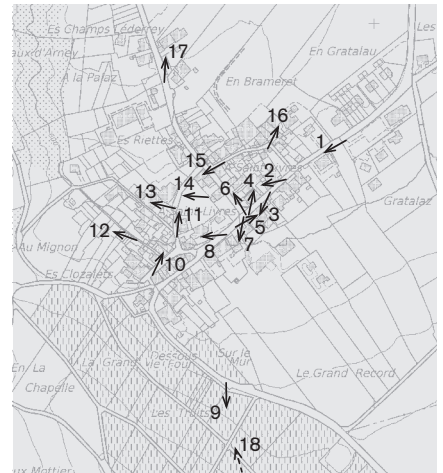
Es Champs Lederrey
aux d'Arney
A la Palaz
17
En Gratalau
Les
En Bramerel
16
Es Riettes
1
15
2
14
4
6
13
Gratalaz
3
11
5
12
Au Mignon
7
8
10
Es Clozalets
En La Chapelle
La Grand Vie Four
Dessous
Sur le Mur
Le Grand Record
9
Les Truits
18
aux Mottier